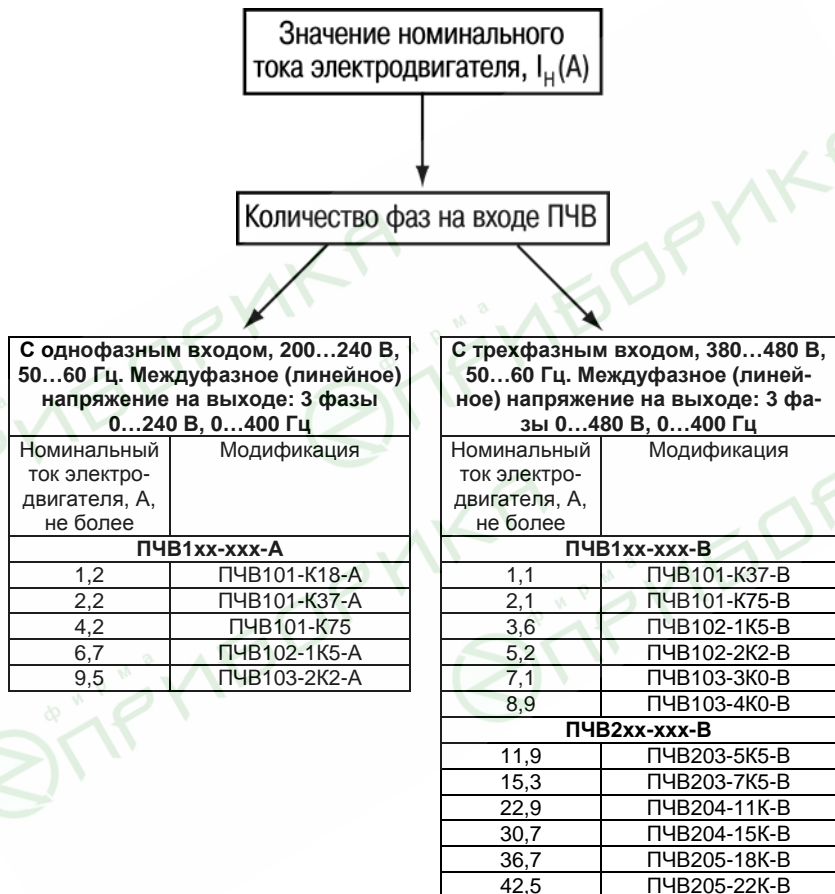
Значение номинального тока электродвигателя, $I_H$(A)

Количество фаз на входе ПЧВ

| С однофазным входом, 200…240 В, 50…60 Гц. Междуфазное (линейное) напряжение на выходе: 3 фазы 0…240 В, 0…400 Гц | |
|---|---|
| Номинальный ток электродвигателя, А, не более | Модификация |
| ПЧВ1хх-ххх-А | |
| 1,2 | ПЧВ101-К18-А |
| 2,2 | ПЧВ101-К37-А |
| 4,2 | ПЧВ101-К75 |
| 6,7 | ПЧВ102-1К5-А |
| 9,5 | ПЧВ103-2К2-А |

| С трехфазным входом, 380…480 В, 50…60 Гц. Междуфазное (линейное) напряжение на выходе: 3 фазы 0…480 В, 0…400 Гц | |
|---|---|
| Номинальный ток электродвигателя, А, не более | Модификация |
| ПЧВ1хх-ххх-В | |
| 1,1 | ПЧВ101-К37-В |
| 2,1 | ПЧВ101-К75-В |
| 3,6 | ПЧВ102-1К5-В |
| 5,2 | ПЧВ102-2К2-В |
| 7,1 | ПЧВ103-3К0-В |
| 8,9 | ПЧВ103-4К0-В |
| ПЧВ2хх-ххх-В | |
| 11,9 | ПЧВ203-5К5-В |
| 15,3 | ПЧВ203-7К5-В |
| 22,9 | ПЧВ204-11К-В |
| 30,7 | ПЧВ204-15К-В |
| 36,7 | ПЧВ205-18К-В |
| 42,5 | ПЧВ205-22К-В |